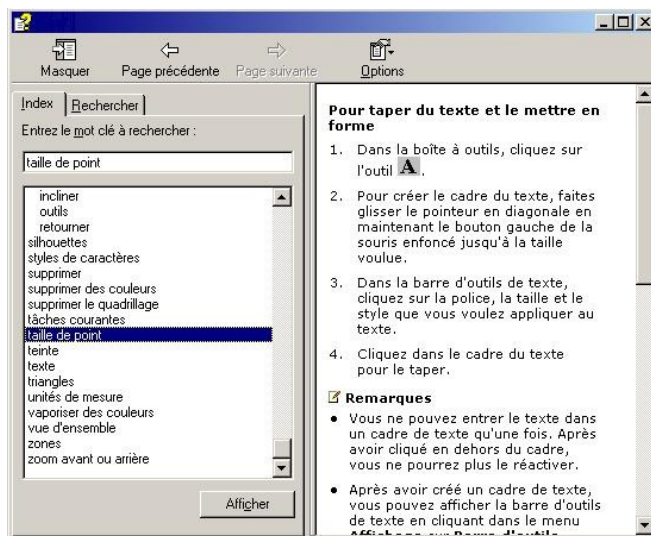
Masquer Page précédente Page suivante Options

Index Rechercher

Entrez le mot clé à rechercher :

taille de point

incliner
outils
retourner
silhouettes
styles de caractères
supprimer
supprimer des couleurs
supprimer le quadrillage
tâches courantes
taille de point
teinte
texte
triangles
unités de mesure
vaporiser des couleurs
vue d'ensemble
zones
zoom avant ou arrière

Afficher

**Pour taper du texte et le mettre en forme**

1. Dans la boîte à outils, cliquez sur l'outil **A**.
2. Pour créer le cadre du texte, faites glisser le pointeur en diagonale en maintenant le bouton gauche de la souris enfoncé jusqu'à la taille voulue.
3. Dans la barre d'outils de texte, cliquez sur la police, la taille et le style que vous voulez appliquer au texte.
4. Cliquez dans le cadre du texte pour le taper.

**Remarques**

- Vous ne pouvez entrer le texte dans un cadre de texte qu'une fois. Après avoir cliqué en dehors du cadre, vous ne pourrez plus le réactiver.
- Après avoir créé un cadre de texte, vous pouvez afficher la barre d'outils de texte en cliquant dans le menu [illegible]